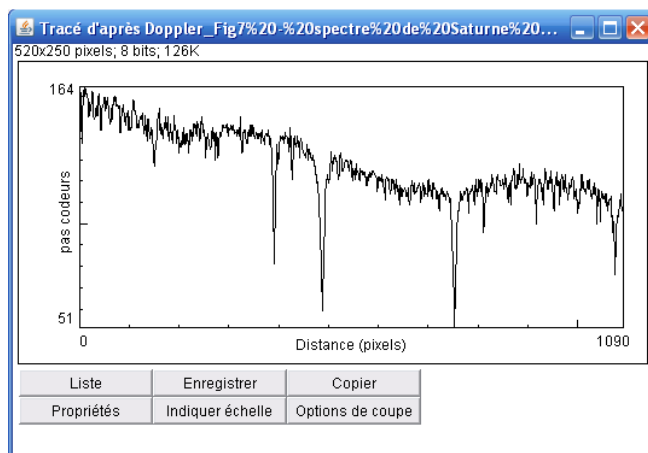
Tracé d'après Doppler_Fig7%20-%20spectre%20de%20Saturne%20...

520x250 pixels; 8 bits; 126K

164

pas codeurs

51

0

Distance (pixels)

1090

Liste | Enregistrer | Copier

Propriétés | Indiquer échelle | Options de coupe